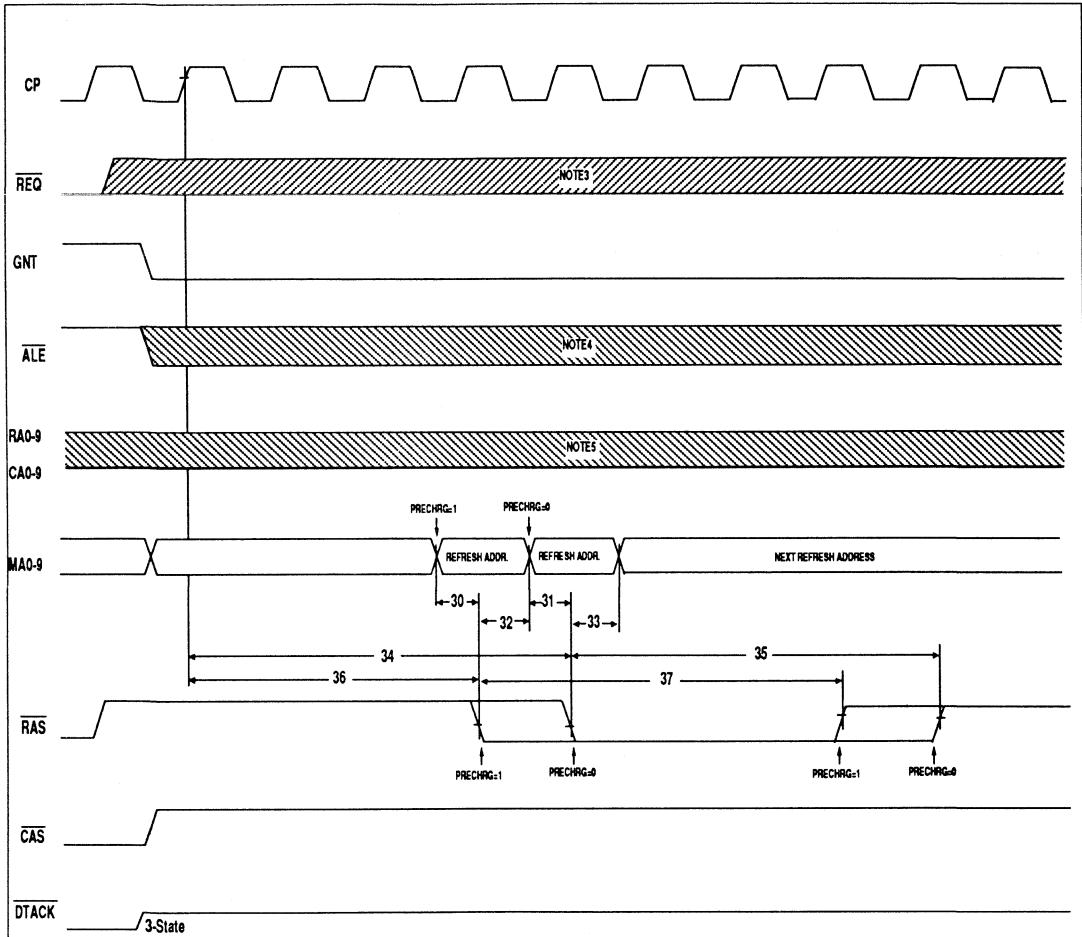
CP

$\overline{REQ}$

NOTE3

GNT

$\overline{ALE}$

NOTE4

RA0-9
CA0-9

NOTE5

PRECHRG=1
PRECHRG=0

MA0-9

REFRESH ADDR.
REFRESH ADDR.
NEXT REFRESH ADDRESS

30
31
32
33
34
35
36
37

$\overline{RAS}$

PRECHRG=1
PRECHRG=0
PRECHRG=1
PRECHRG=0

$\overline{CAS}$

$\overline{DTACK}$

3-State